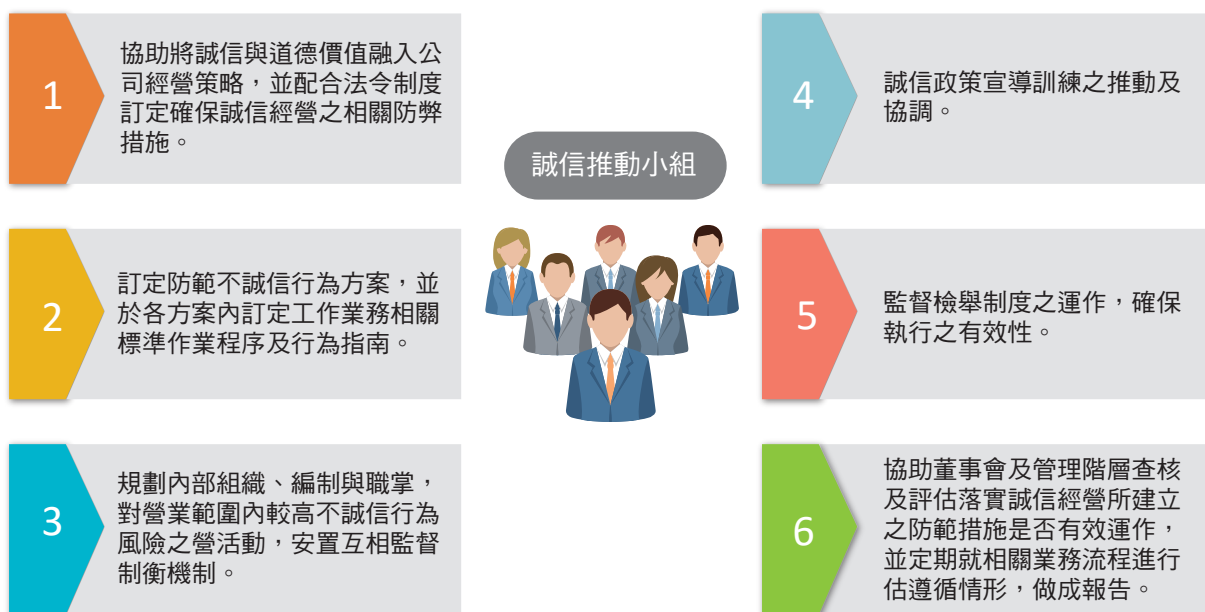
1

協助將誠信與道德價值融入公司經營策略，並配合法令制度訂定確保誠信經營之相關防弊措施。

2

訂定防範不誠信行為方案，並於各方案內訂定工作業務相關標準作業程序及行為指南。

3

規劃內部組織、編制與職掌，對營業範圍內較高不誠信行為風險之營活動，安置互相監督制衡機制。

誠信推動小組

4

誠信政策宣導訓練之推動及協調。

5

監督檢舉制度之運作，確保執行之有效性。

6

協助董事會及管理階層查核及評估落實誠信經營所建立之防範措施是否有效運作，並定期就相關業務流程進行估遵循情形，做成報告。